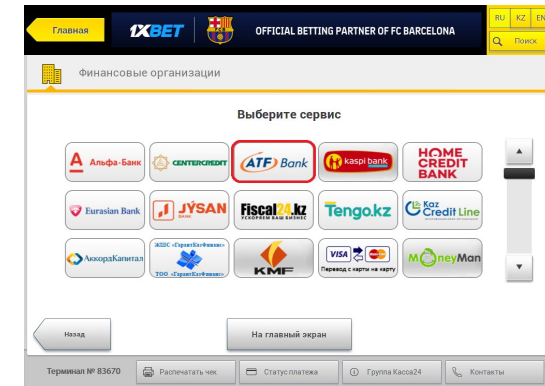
Главная

1XBET

OFFICIAL BETTING PARTNER OF FC BARCELONA

RU KZ EN

Поиск

Финансовые организации

Выберите сервис

Альфа-Банк

CENTERCREDIT

ATF Bank

kaspi bank

HOME CREDIT BANK

Eurasian Bank

JYSAN BANK

Fiscal24.kz
УСКОРЯЕМ ВАШ БИЗНЕС

Tengo.kz

Kaz Credit Line

АккордКапитал

ЖССБ «ГарантКазФинанс»
ТОО «ГарантКазФинанс»

KMF

VISA
Перевод с карты на карту

MoneyMan

Назад

На главный экран

Терминал № 83670

Распечатать чек

Статус платежа

Группа Касса24

Контакты